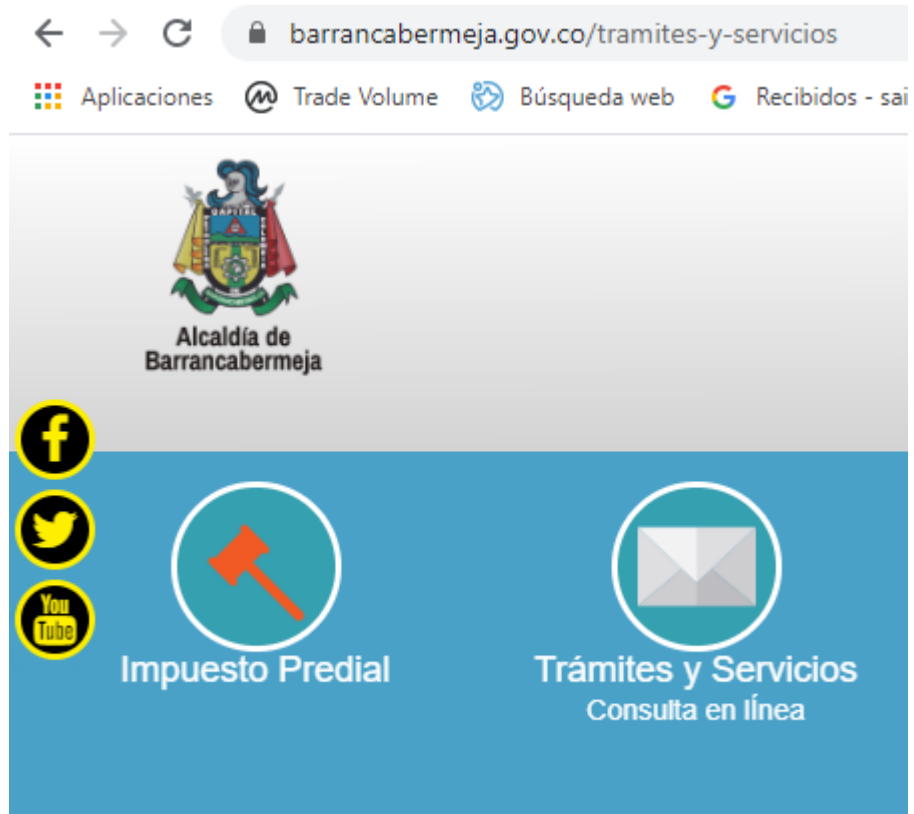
barrancabermeja.gov.co/tramites-y-servicios

Aplicaciones Trade Volume Búsqueda web Recibidos - sai

CAPITAL

Alcaldía de Barrancabermeja

f

You Tube

Impuesto Predial

Trámites y Servicios
Consulta en línea